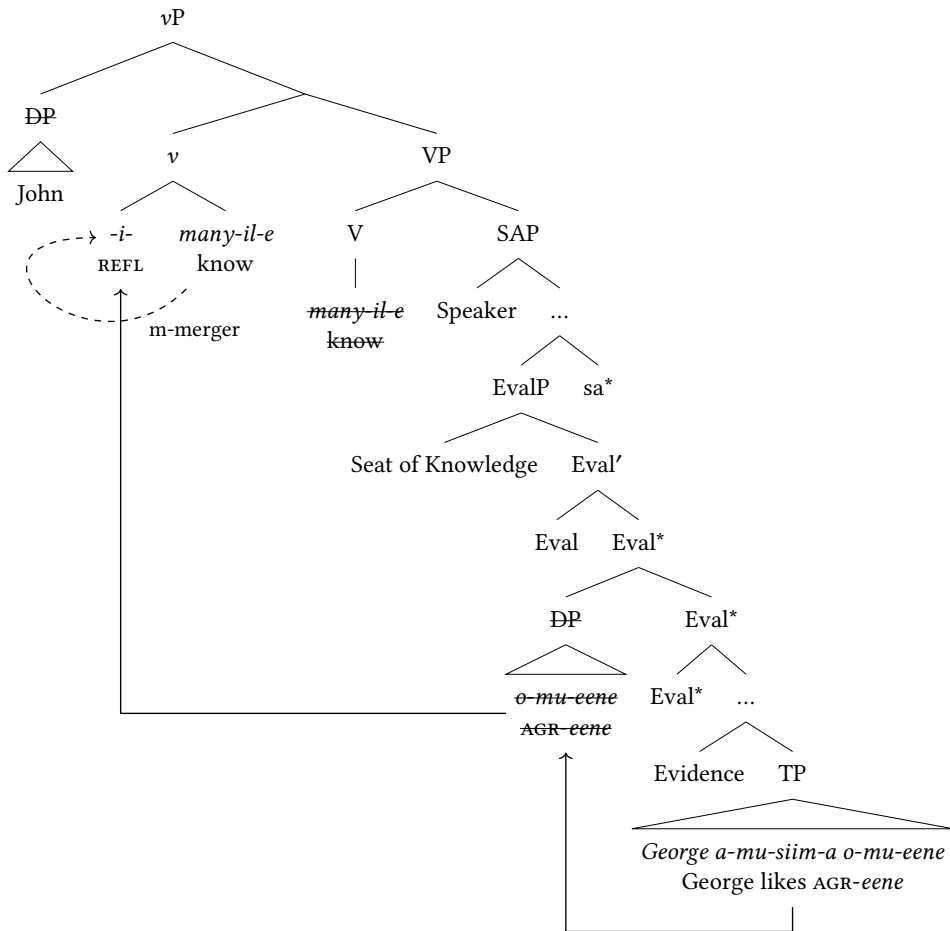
vP

DP
John

v

-i-
REFL

many-il-e
know

m-merger

VP

V

many-il-e
know

SAP

Speaker

...

EvalP

sa*

Seat of Knowledge

Eval′

Eval

Eval*

DP

Eval*

o-mu-eene
AGR-eene

Eval*

...

Evidence

TP

George a-mu-siim-a o-mu-eene
George likes AGR-eene